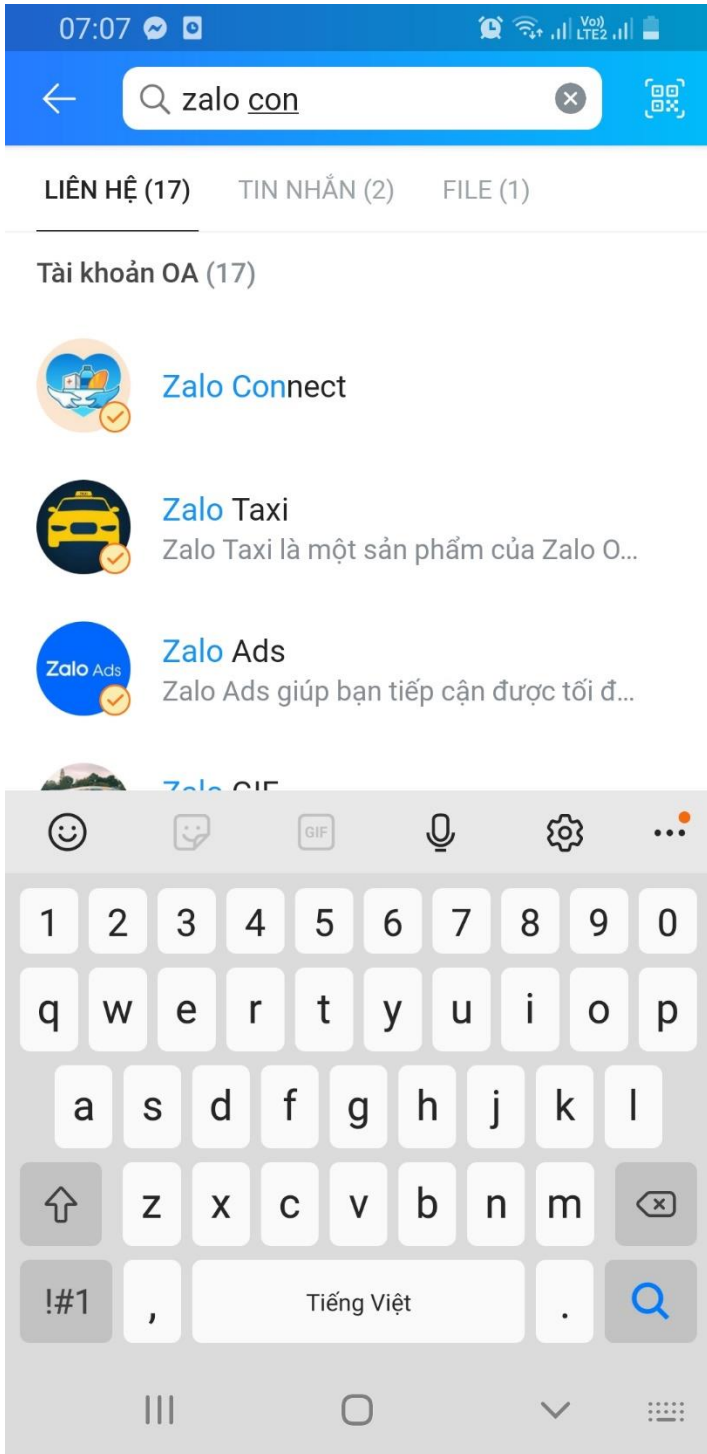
07:07

Vo)) LTE2

zalo con

LIÊN HỆ (17)   TIN NHẮN (2)   FILE (1)

Tài khoản OA (17)

Zalo Connect

Zalo Taxi
Zalo Taxi là một sản phẩm của Zalo O...

Zalo Ads
Zalo Ads
Zalo Ads giúp bạn tiếp cận được tối đ...

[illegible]

GIF

1 2 3 4 5 6 7 8 9 0
q w e r t y u i o p
a s d f g h j k l
z x c v b n m
!#1 , Tiếng Việt .